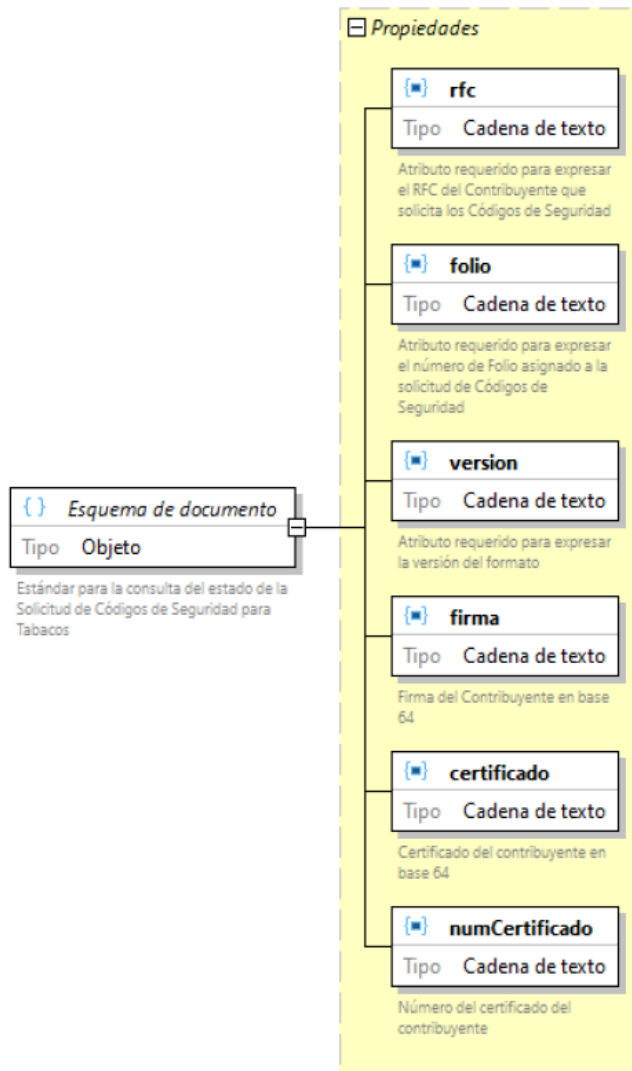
{ } Esquema de documento
Tipo Objeto

Estándar para la consulta del estado de la Solicitud de Códigos de Seguridad para Tabacos

Propiedades

rfc
Tipo Cadena de texto

Atributo requerido para expresar el RFC del Contribuyente que solicita los Códigos de Seguridad

folio
Tipo Cadena de texto

Atributo requerido para expresar el número de Folio asignado a la solicitud de Códigos de Seguridad

version
Tipo Cadena de texto

Atributo requerido para expresar la versión del formato

firma
Tipo Cadena de texto

Firma del Contribuyente en base 64

certificado
Tipo Cadena de texto

Certificado del contribuyente en base 64

numCertificado
Tipo Cadena de texto

Número del certificado del contribuyente